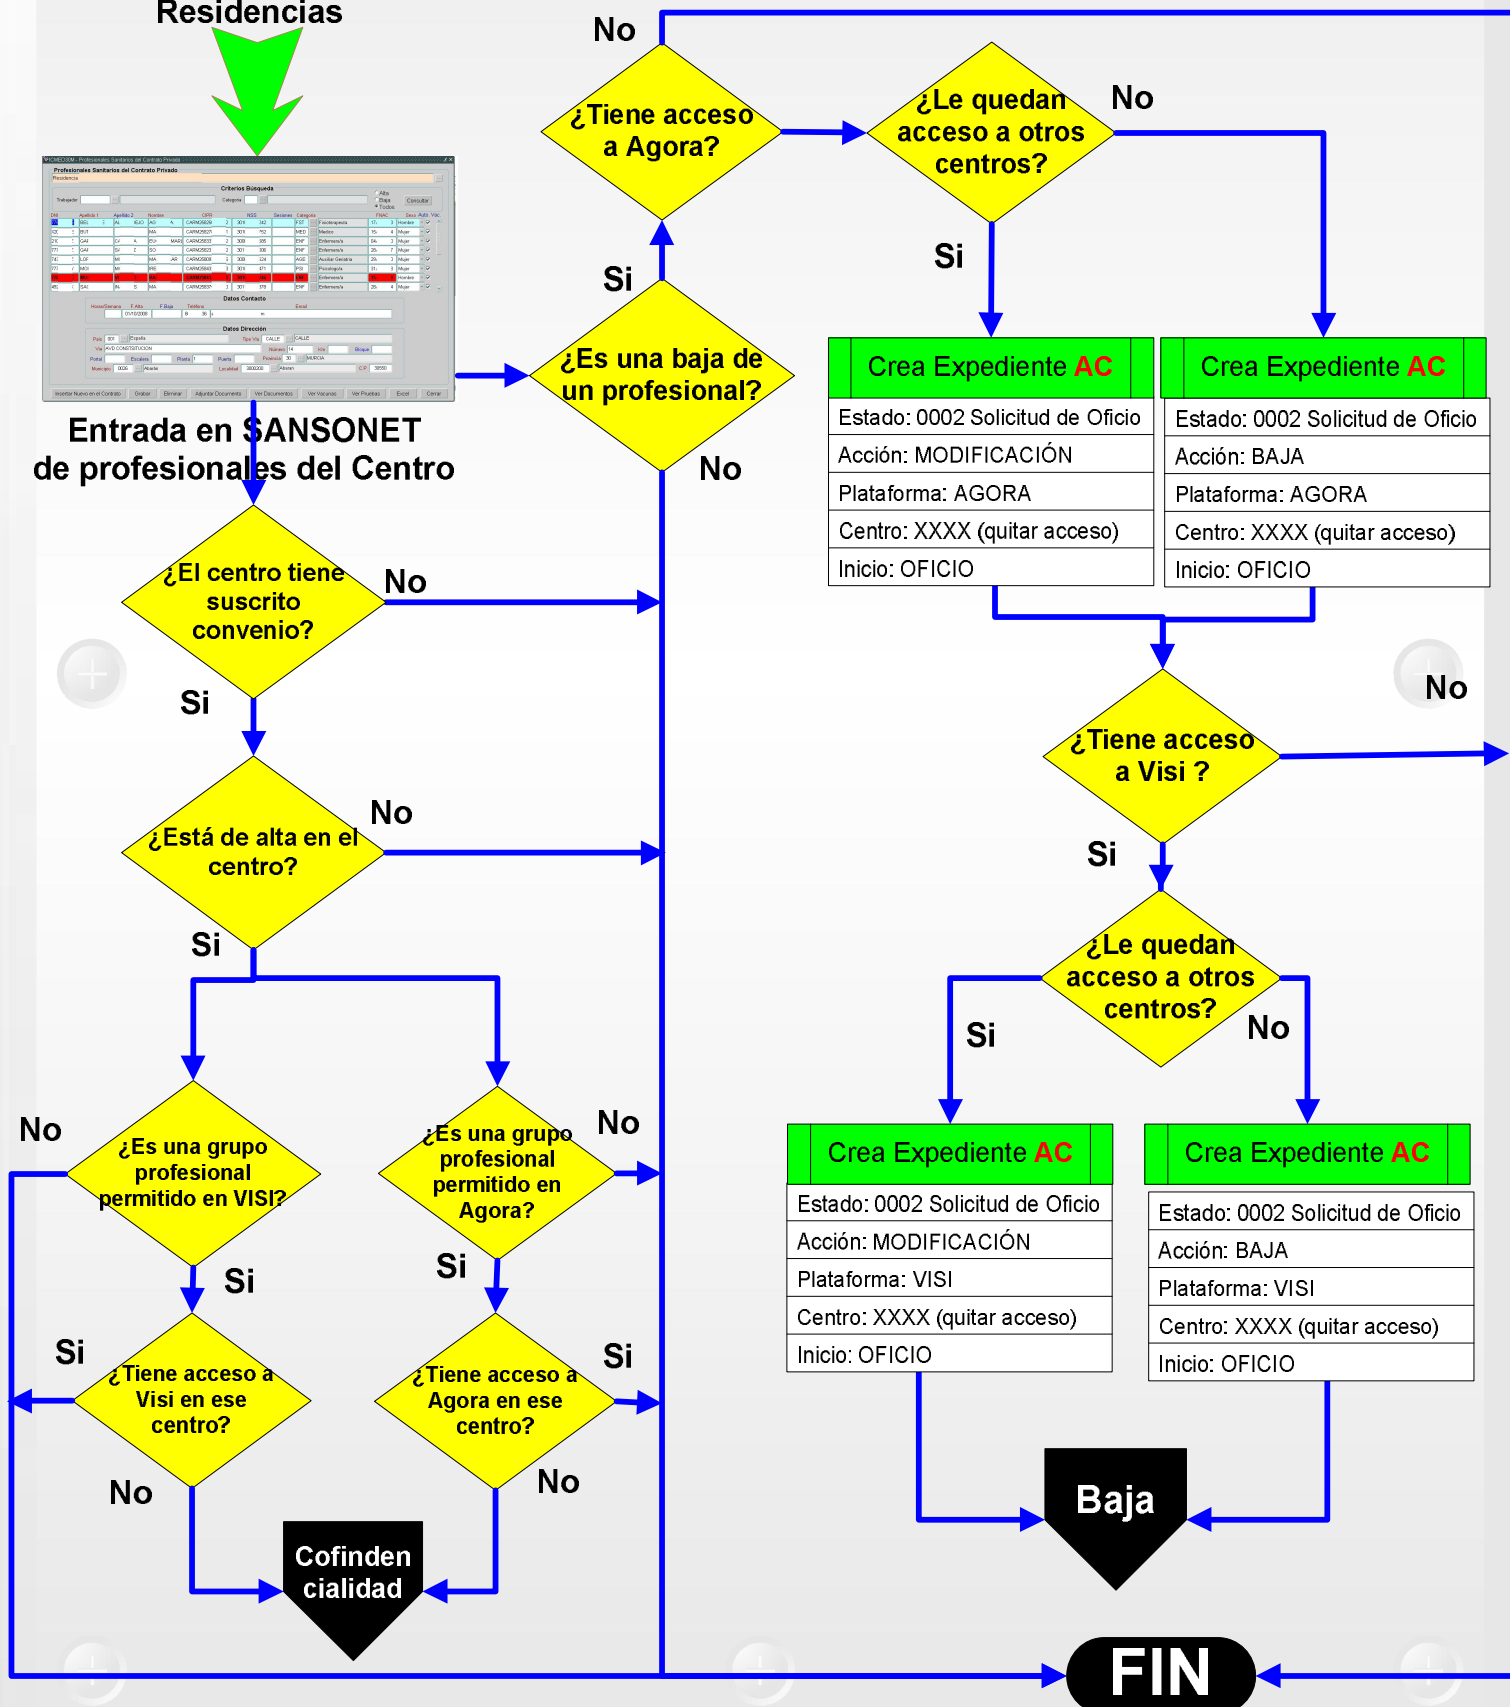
Residencias

Entrada en SANSONET de profesionales del Centro

¿El centro tiene suscrito convenio?

No

Si

¿Está de alta en el centro?

No

Si

¿Es una grupo profesional permitido en VISI?

No

Si

¿Es una grupo profesional permitido en Agora?

No

Si

¿Tiene acceso a Visi en ese centro?

Si

No

¿Tiene acceso a Agora en ese centro?

Si

No

Cofinden cialidad

¿Es una baja de un profesional?

Si

No

¿Tiene acceso a Agora?

No

¿Le quedan acceso a otros centros?

No

Si

| Crea Expediente AC |
|---|
| Estado: 0002 Solicitud de Oficio |
| Acción: MODIFICACIÓN |
| Plataforma: AGORA |
| Centro: XXXX (quitar acceso) |
| Inicio: OFICIO |

| Crea Expediente AC |
|---|
| Estado: 0002 Solicitud de Oficio |
| Acción: BAJA |
| Plataforma: AGORA |
| Centro: XXXX (quitar acceso) |
| Inicio: OFICIO |

¿Tiene acceso a Visi ?

No

Si

¿Le quedan acceso a otros centros?

Si

No

| Crea Expediente AC |
|---|
| Estado: 0002 Solicitud de Oficio |
| Acción: MODIFICACIÓN |
| Plataforma: VISI |
| Centro: XXXX (quitar acceso) |
| Inicio: OFICIO |

| Crea Expediente AC |
|---|
| Estado: 0002 Solicitud de Oficio |
| Acción: BAJA |
| Plataforma: VISI |
| Centro: XXXX (quitar acceso) |
| Inicio: OFICIO |

Baja

FIN